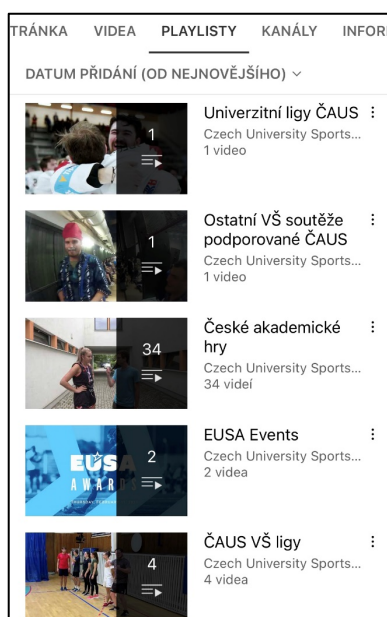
TRÁNKA VIDEA PLAYLISTY KANÁLY INFOR

DATUM PŘIDÁNÍ (OD NEJNOVĚJŠÍHO)

1
Univerzitní ligy ČAUS
Czech University Sports...
1 video

1
Ostatní VŠ soutěže podporované ČAUS
Czech University Sports...
1 video

34
České akademické hry
Czech University Sports...
34 videí

EUSA AWAR
2
EUSA Events
Czech University Sports...
2 videa

4
ČAUS VŠ ligy
Czech University Sports...
4 videa